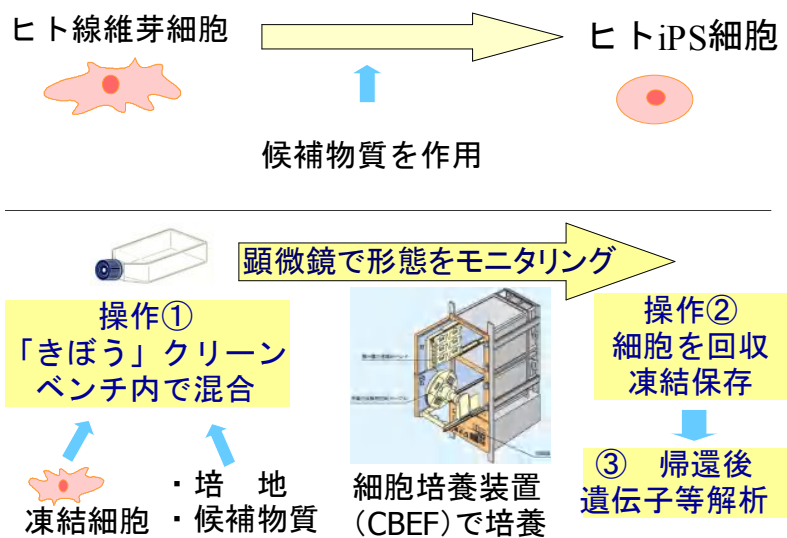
ヒト線維芽細胞

ヒトiPS細胞

候補物質を作用

顕微鏡で形態をモニタリング

操作①
「きぼう」クリーンベンチ内で混合

操作②
細胞を回収
凍結保存

③ 帰還後
遺伝子等解析

凍結細胞

・培 地
・候補物質

細胞培養装置
(CBEF)で培養